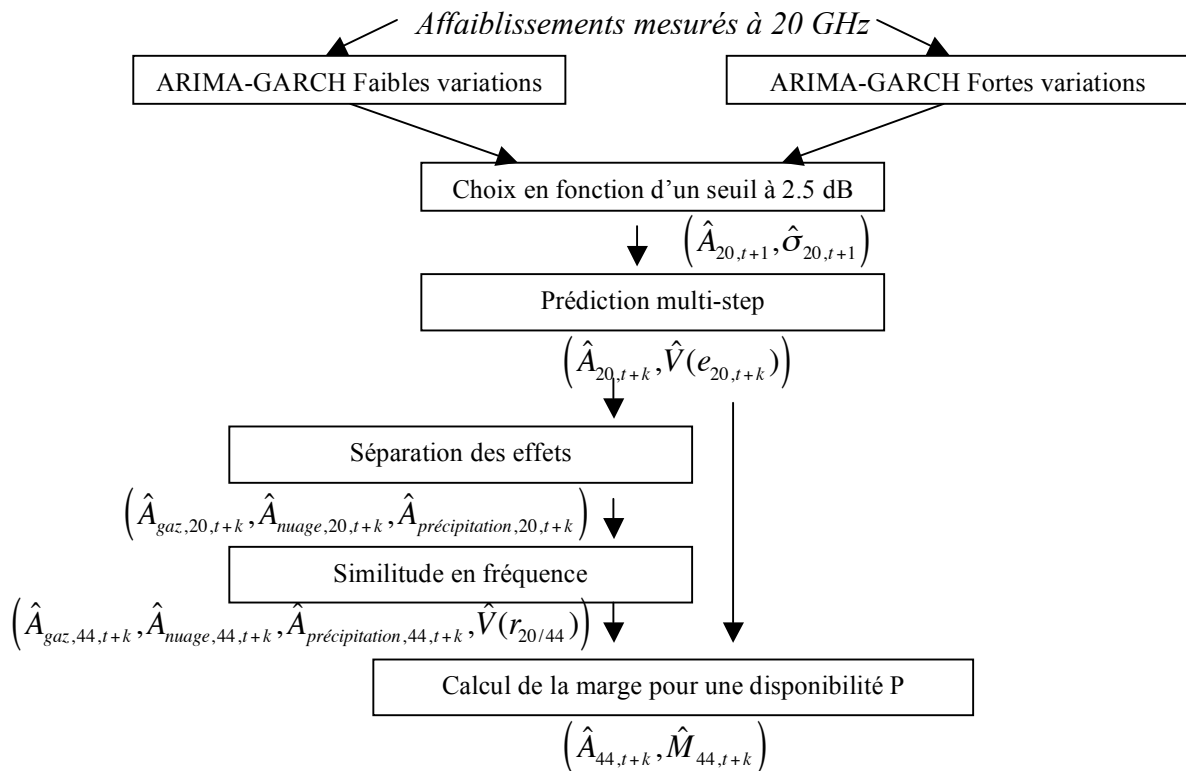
Affaiblissements mesurés à 20 GHz

ARIMA-GARCH Faibles variations

ARIMA-GARCH Fortes variations

Choix en fonction d'un seuil à 2.5 dB

$\left(\hat{A}_{20,t+1}, \hat{\sigma}_{20,t+1}\right)$

Prédiction multi-step

$\left(\hat{A}_{20,t+k}, \hat{V}(e_{20,t+k})\right)$

Séparation des effets

$\left(\hat{A}_{gaz,20,t+k}, \hat{A}_{nuage,20,t+k}, \hat{A}_{précipitation,20,t+k}\right)$

Similitude en fréquence

$\left(\hat{A}_{gaz,44,t+k}, \hat{A}_{nuage,44,t+k}, \hat{A}_{précipitation,44,t+k}, \hat{V}(r_{20/44})\right)$

Calcul de la marge pour une disponibilité P

$\left(\hat{A}_{44,t+k}, \hat{M}_{44,t+k}\right)$